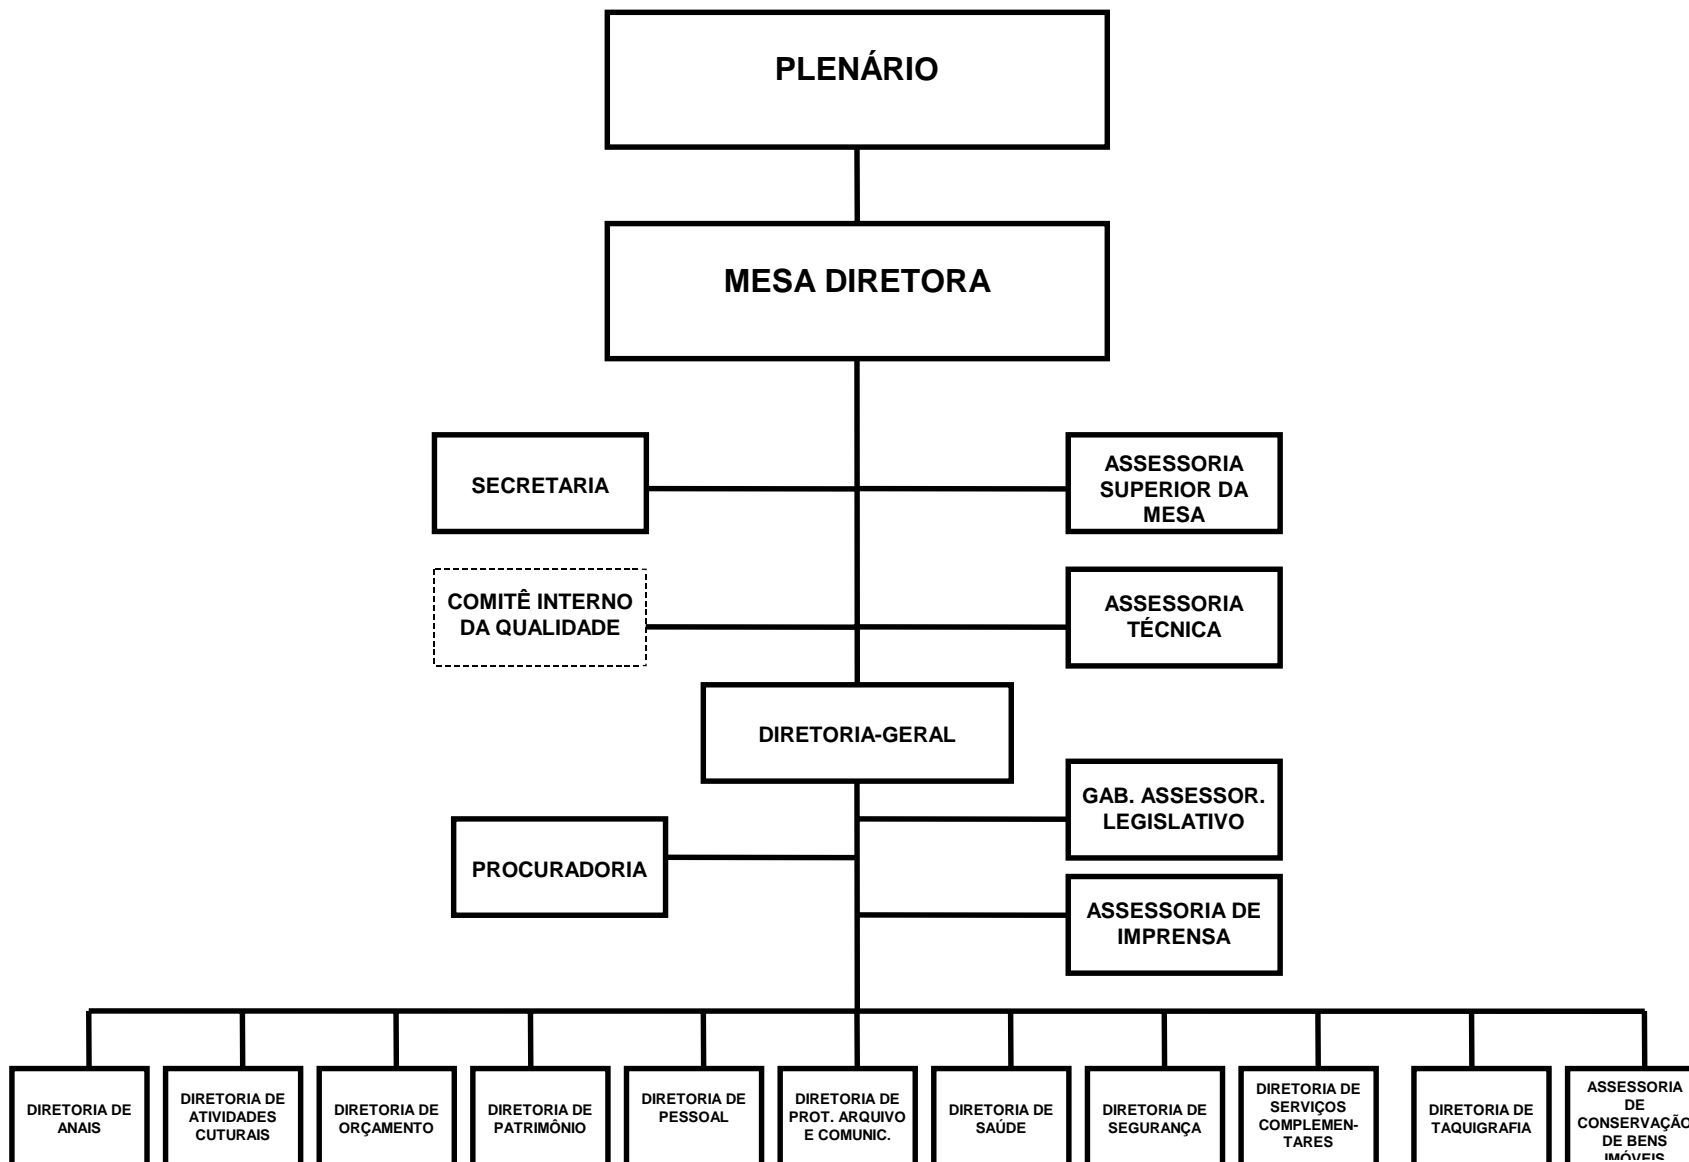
PLENÁRIO

MESA DIRETORA

SECRETARIA

ASSESSORIA SUPERIOR DA MESA

COMITÊ INTERNO DA QUALIDADE

ASSESSORIA TÉCNICA

DIRETORIA-GERAL

GAB. ASSESSOR. LEGISLATIVO

PROCURADORIA

ASSESSORIA DE IMPRENSA

DIRETORIA DE ANAIS

DIRETORIA DE ATIVIDADES CUTURAIS

DIRETORIA DE ORÇAMENTO

DIRETORIA DE PATRIMÔNIO

DIRETORIA DE PESSOAL

DIRETORIA DE PROT. ARQUIVO E COMUNIC.

DIRETORIA DE SAÚDE

DIRETORIA DE SEGURANÇA

DIRETORIA DE SERVIÇOS COMPLEMENTARES

DIRETORIA DE TAQUIGRAFIA

ASSESSORIA DE CONSERVAÇÃ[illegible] DE BENS IMÓVEIS